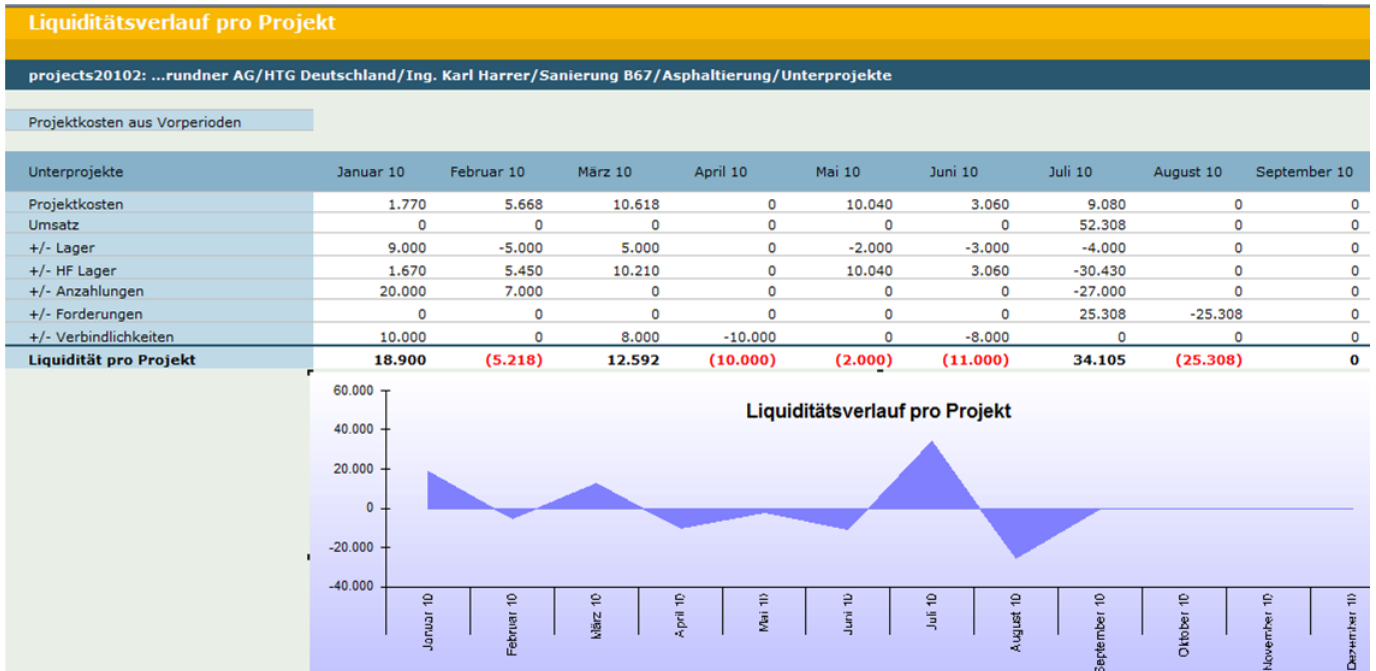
Liquiditätsverlauf pro Projekt

projects20102: ...rundner AG/HTG Deutschland/Ing. Karl Harrer/Sanierung B67/Asphaltierung/Unterprojekte

Projektkosten aus Vorperioden

| Unterprojekte | Januar 10 | Februar 10 | März 10 | April 10 | Mai 10 | Juni 10 | Juli 10 | August 10 | September 10 |
|---|---|---|---|---|---|---|---|---|---|
| Projektkosten | 1.770 | 5.668 | 10.618 | 0 | 10.040 | 3.060 | 9.080 | 0 | 0 |
| Umsatz | 0 | 0 | 0 | 0 | 0 | 0 | 52.308 | 0 | 0 |
| +/- Lager | 9.000 | -5.000 | 5.000 | 0 | -2.000 | -3.000 | -4.000 | 0 | 0 |
| +/- HF Lager | 1.670 | 5.450 | 10.210 | 0 | 10.040 | 3.060 | -30.430 | 0 | 0 |
| +/- Anzahlungen | 20.000 | 7.000 | 0 | 0 | 0 | 0 | -27.000 | 0 | 0 |
| +/- Forderungen | 0 | 0 | 0 | 0 | 0 | 0 | 25.308 | -25.308 | 0 |
| +/- Verbindlichkeiten | 10.000 | 0 | 8.000 | -10.000 | 0 | -8.000 | 0 | 0 | 0 |
| Liquidität pro Projekt | 18.900 | (5.218) | 12.592 | (10.000) | (2.000) | (11.000) | 34.105 | (25.308) | 0 |

Liquiditätsverlauf pro Projekt

60.000
40.000
20.000
0
-20.000
-40.000

Januar 10
Februar 10
März 10
April 10
Mai 10
Juni 10
Juli 10
August 10
September 10
Oktober 10
November 10
Dezember 10